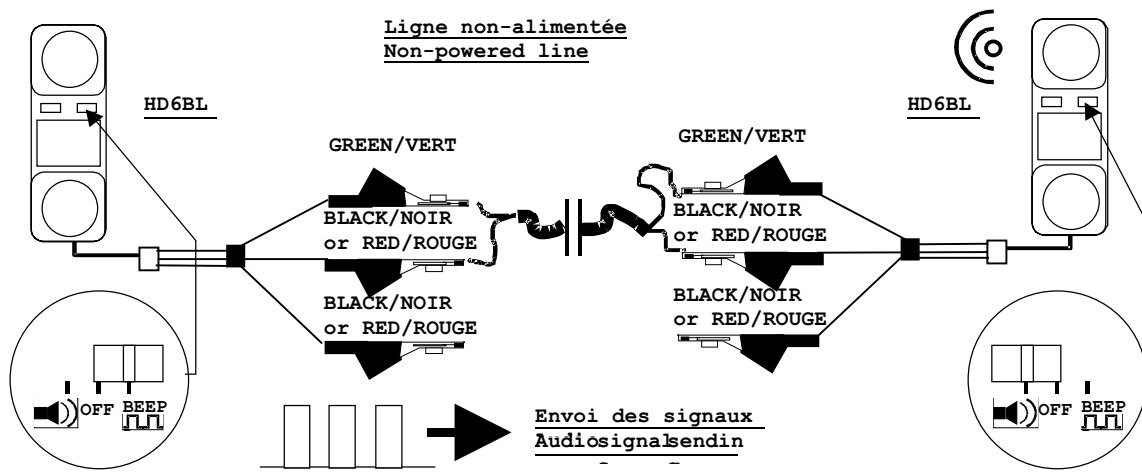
Ligne non-alimentée
Non-powered line

HD6BL

HD6BL

GREEN/VERT

GREEN/VERT

BLACK/NOIR
or RED/ROUGE

BLACK/NOIR
or RED/ROUGE

BLACK/NOIR
or RED/ROUGE

BLACK/NOIR
or RED/ROUGE

OFF BEEP

OFF BEEP

Envoi des signaux
Audiosignalsendin
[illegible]